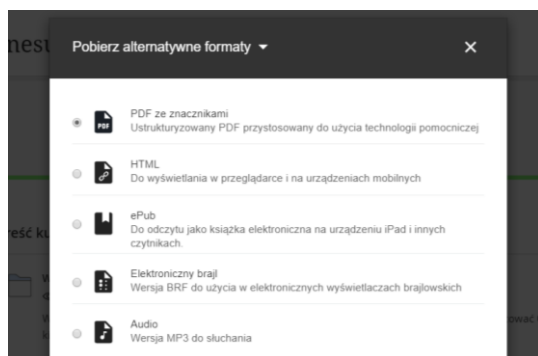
nest

Pobierz alternatywne formaty ▾

×

PDF ze znacznikami
Ustrukturyzowany PDF przystosowany do użycia technologii pomocniczej

HTML
Do wyświetlania w przeglądarce i na urządzeniach mobilnych

ePub
Do odczytu jako książka elektroniczna na urządzeniu iPad i innych czytnikach.

Elektroniczny brajl
Wersja BRF do użycia w elektronicznych wyświetlaczach brajlowskich

Audio
Wersja MP3 do słuchania

reść ku

PDF

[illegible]

wać